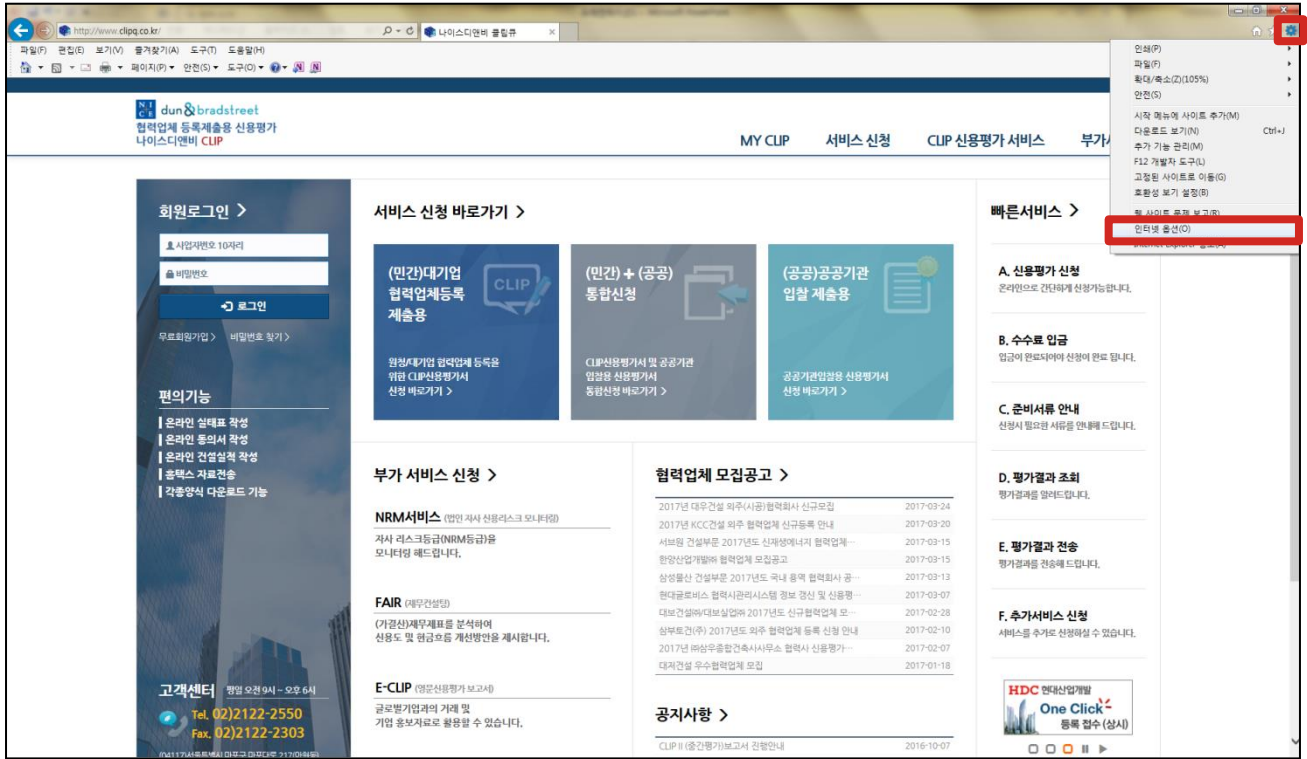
http://www.clipq.co.kr/

나이스디앤비 클립큐

파일(F) 편집(E) 보기(V) 즐겨찾기(A) 도구(T) 도움말(H)

페이지(P) 안전(S) 도구(O)

인쇄(P)
파일(F)
확대/축소(Z)(105%)
안전(S)
시작 메뉴에 사이트 추가(M)
다운로드 보기(N) Ctrl+J
추가 기능 관리(M)
F12 개발자 도구(L)
고정된 사이트로 이동(G)
호환성 보기 설정(B)
웹 사이트 문제 보고(R)
인터넷 옵션(O)
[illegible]

NICE dun & bradstreet
협력업체 등록제출용 신용평가
나이스디앤비 CLIP

MY CLIP 서비스 신청 CLIP 신용평가 서비스 부가

회원로그인 >
사업자번호 10자리
비밀번호
로그인
무료회원가입 > 비밀번호 찾기 >

편의기능
온라인 실태표 작성
온라인 동의서 작성
온라인 건설실적 작성
홈텍스 자료전송
각종양식 다운로드 기능

고객센터 평일 오전 9시 ~ 오후 6시
Tel. 02)2122-2550
Fax. 02)2122-2303

서비스 신청 바로가기 >

(민간)대기업 협력업체등록 제출용
원청/대기업 협력업체 등록을 위한 CLIP신용평가서 신청 바로가기 >

(민간) + (공공) 통합신청
CLIP신용평가서 및 공공기관 입찰용 신용평가서 통합신청 바로가기 >

(공공)공공기관 입찰 제출용
공공기관입찰용 신용평가서 신청 바로가기 >

부가 서비스 신청 >

NRM서비스 (협력 자사 신용리스크 모니터링)
자사 리스크등급(NRM등급)을 모니터링 해드립니다.

FAIR (재무컨설팅)
(가결산)재무제표를 분석하여 신용도 및 현금흐름 개선방안을 제시합니다.

E-CLIP (영문신용평가 보고서)
글로벌기업과의 거래 및 기업 홍보자료로 활용할 수 있습니다.

협력업체 모집공고 >

| | |
|---|---|
| 2017년 대우건설 외주(사공)협력회사 신규모집 | 2017-03-24 |
| 2017년 KCC건설 외주 협력업체 신규등록 안내 | 2017-03-20 |
| 서브원 건설부문 2017년도 신재생에너지 협력업체··· | 2017-03-15 |
| 한양산업개발㈜ 협력업체 모집공고 | 2017-03-15 |
| 삼성물산 건설부문 2017년도 국내 홍택 협력회사 공··· | 2017-03-13 |
| 현대글로비스 협력사관리시스템 정보 갱신 및 신용평··· | 2017-03-07 |
| 대보건설㈜/대보실업㈜ 2017년도 신규협력업체 모··· | 2017-02-28 |
| 삼부토건(주) 2017년도 외주 협력업체 등록 신청 안내 | 2017-02-10 |
| 2017년 ㈜삼우종합건축사사무소 협력사 신용평가··· | 2017-02-07 |
| 대저건설 우수협력업체 모집 | 2017-01-18 |

공지사항 >
CLIP II (중간평가)보고서 진행안내 2016-10-07

빠른서비스 >

A. 신용평가 신청
온라인으로 간단하게 신청가능합니다.

B. 수수료 입금
입금이 완료되어야 신청이 완료 됩니다.

C. 준비서류 안내
신청시 필요한 서류를 안내해 드립니다.

D. 평가결과 조회
평가결과를 알려드립니다.

E. 평가결과 전송
평가결과를 전송해 드립니다.

F. 추가서비스 신청
서비스를 추가로 신청하실 수 있습니다.

HDC 현대산업개발
One Click
등록 접수 (상시)